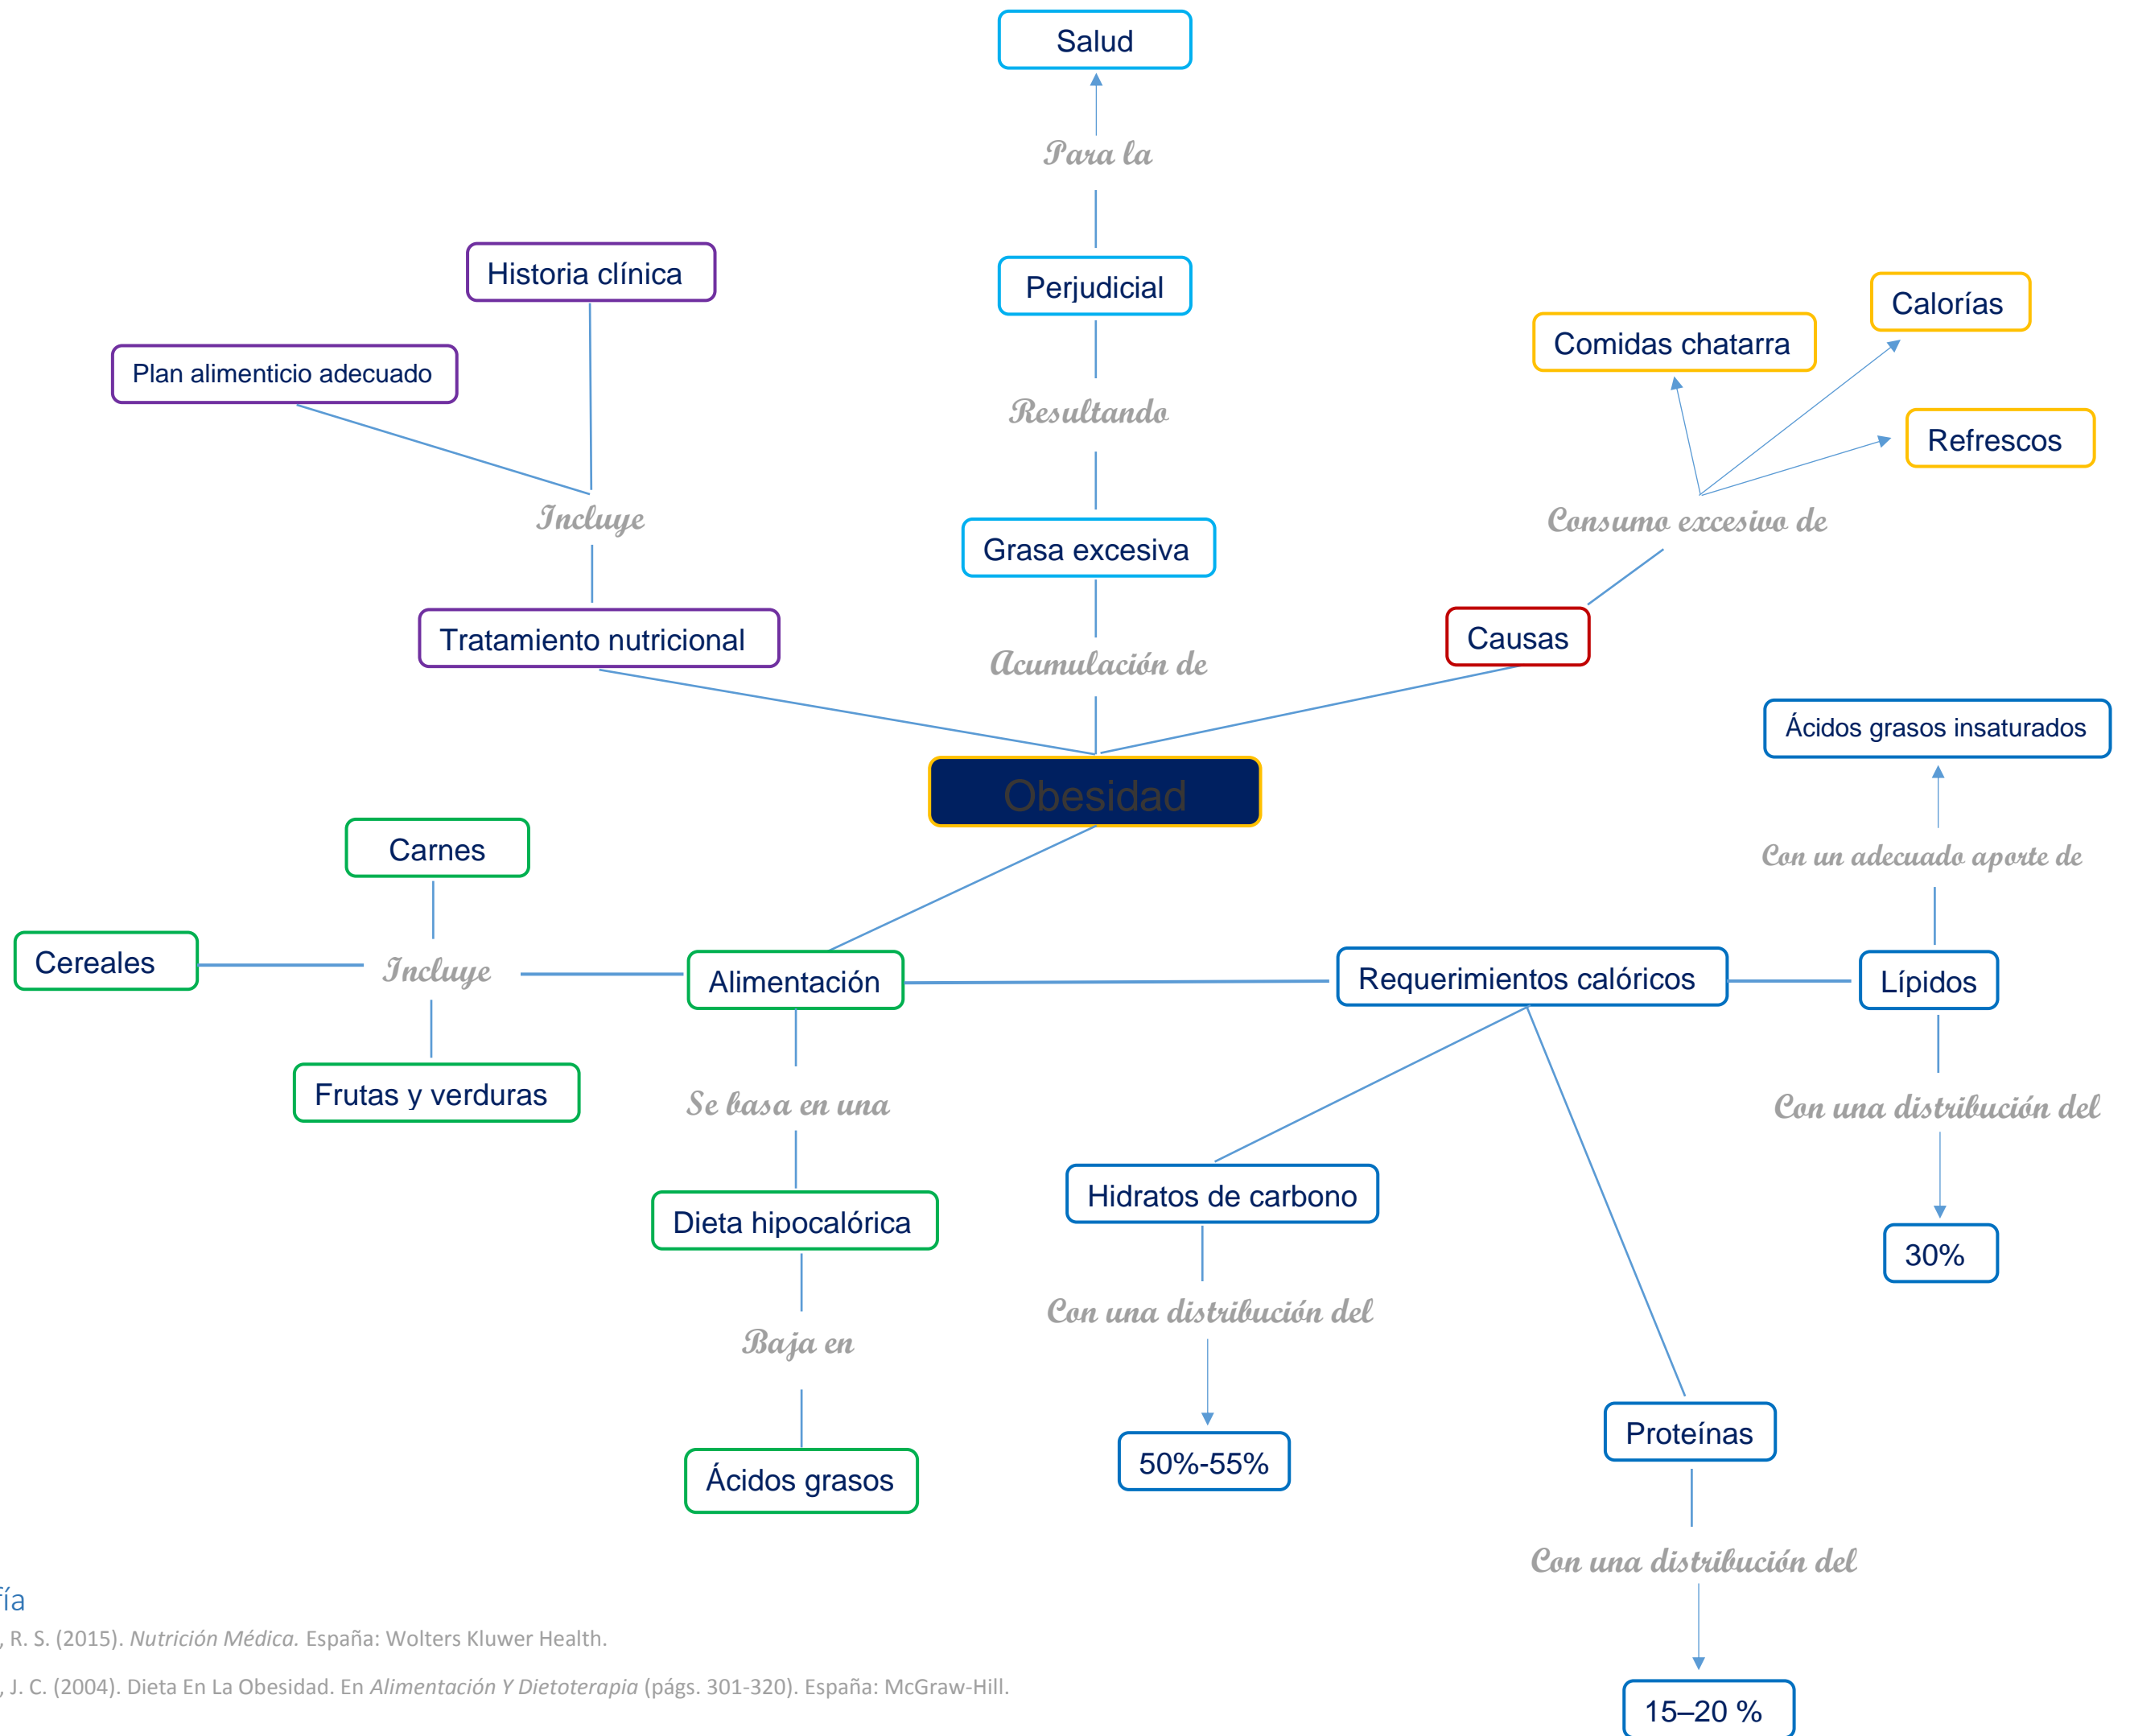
Salud

Para la

Perjudicial

Resultando

Grasa excesiva

Acumulación de

Obesidad

Historia clínica

Plan alimenticio adecuado

Incluye

Tratamiento nutricional

Comidas chatarra

Calorías

Refrescos

Consumo excesivo de

Causas

Ácidos grasos insaturados

Con un adecuado aporte de

Carnes

Cereales

Incluye

Frutas y verduras

Alimentación

Requerimientos calóricos

Lípidos

Con una distribución del

30%

Se basa en una

Dieta hipocalórica

Baja en

Ácidos grasos

Hidratos de carbono

Con una distribución del

50%-55%

Proteínas

Con una distribución del

15–20 %

ía

, R. S. (2015). *Nutrición Médica.* España: Wolters Kluwer Health.

, J. C. (2004). Dieta En La Obesidad. En *Alimentación Y Dietoterapia* (págs. 301-320). España: McGraw-Hill.